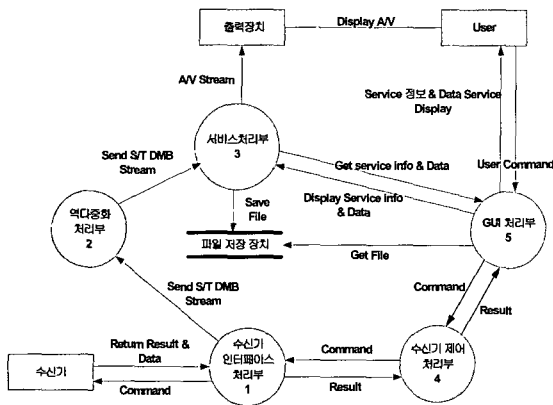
출력장치

Display A/V

User

A/V Stream

Service 정보 & Data Service Display

서비스처리부
3

User Command

Send S/T DMB Stream

Get service info & Data

역다중화
처리부
2

Save File

Display Service info & Data

GUI 처리부
5

파일 저장 장치

Get File

Send S/T DMB Stream

Command

Result

수신기

Return Result & Data

Command

수신기
인터페이스
처리부
1

Command

Result

수신기 제어
처리부
4